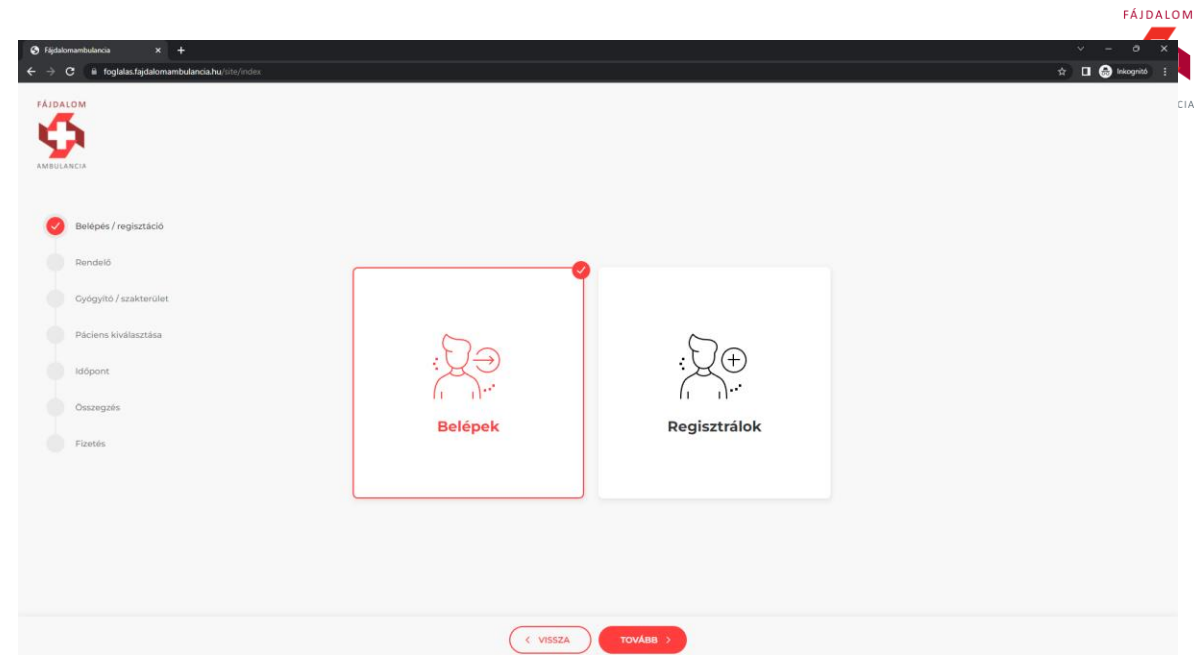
FÁJDALOM

CIA

Fájdalomambulancia × +

foglalas.fajdalomambulancia.hu/site/index

Inkognitó

FÁJDALOM

AMBULANCIA

Belépés / regisztáció

Rendelő

Gyógyító / szakterület

Páciens kiválasztása

Időpont

Összegzés

Fizetés

Belépek

Regisztrálok

‹ VISSZA

TOVÁBB ›